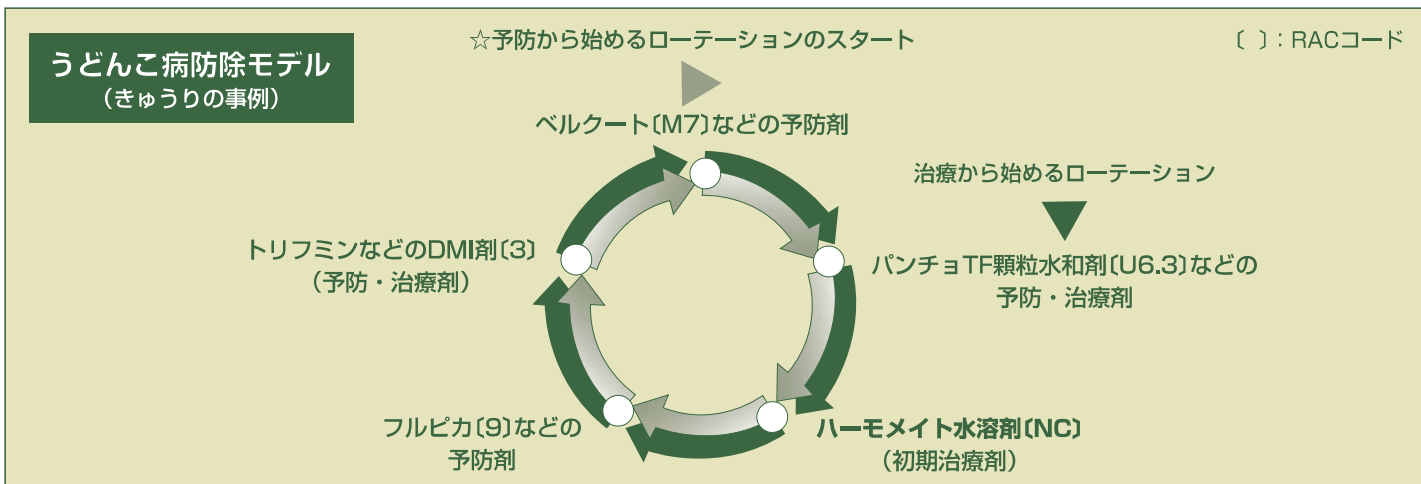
うどんこ病防除モデル
（きゅうりの事例）

☆予防から始めるローテーションのスタート

〔 〕：RACコード

ベルクート〔M7〕などの予防剤

治療から始めるローテーション

パンチョTF顆粒水和剤〔U6.3〕などの予防・治療剤

ハーモメイト水溶剤〔NC〕
（初期治療剤）

フルピカ〔9〕などの予防剤

トリフミンなどのDMI剤〔3〕
（予防・治療剤）